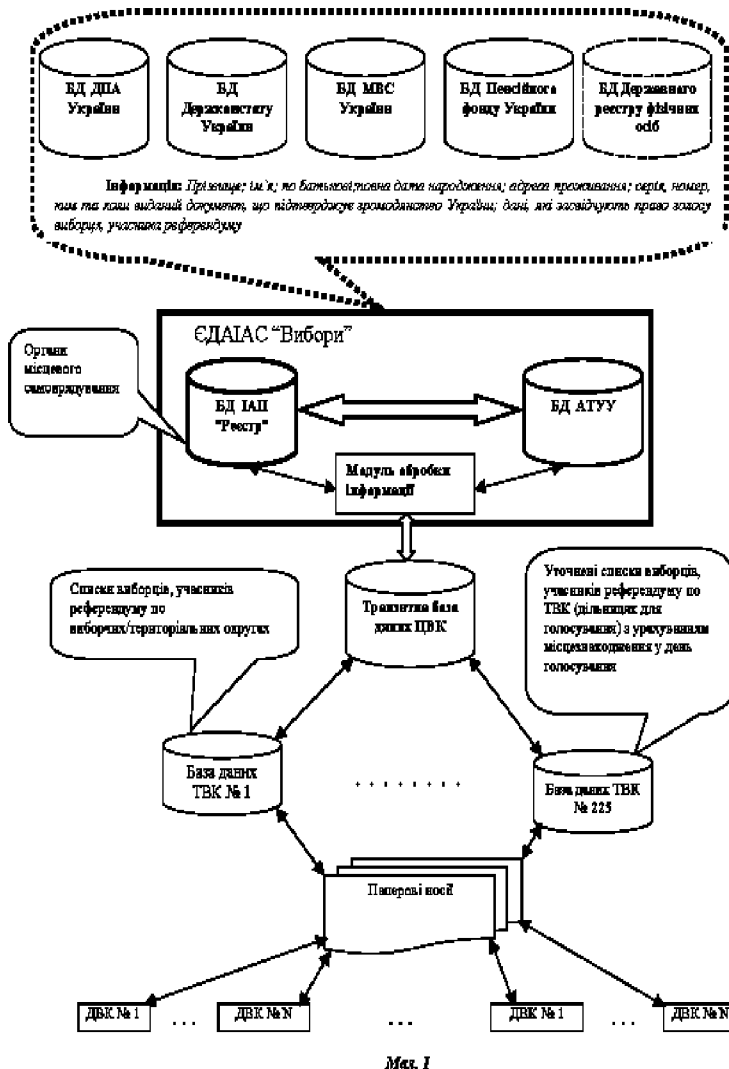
БД ДПА України

БД Держкомстату України

БД МВС України

БД Пенсійного фонду України

БД Державного реєстру фізичних осіб

Інформація: Прізвище; ім'я; по батькові; повна дата народження; адреса проживання; серія, номер, ким та коли виданий документ, що підтверджує громадянство України; дані, які засвідчують право голосу виборця, учасника референдуму

ЄДАІАС "Вибори"

Орган місцевого самоврядування

БД ІАП "Реєстр"

БД АТУУ

Модуль обробки інформації

Списки виборців, учасників референдуму по виборчих/територіальних округах

Транзитна база даних ЦВК

Уточнені списки виборців, учасників референдуму по ТВК (дільницях для голосування) з урахуванням місцезнаходження у день голосування

База даних ТВК № 1

. . . . . . . . .

База даних ТВК № 225

Паперові носії

ДВК № 1 . . . ДВК № N . . . ДВК № 1 . . . ДВК № N

Мал. 1